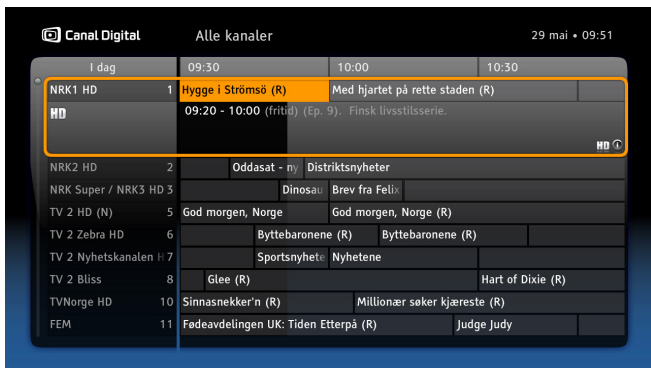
Canal Digital
Alle kanaler
29 mai • 09:51

| I dag | 09:30 | 10:00 | 10:30 |
|---|---|---|---|
| NRK1 HD 1 | Hygge i Strömsö (R) | Med hjartet på rette staden (R) | |
| HD | 09:20 - 10:00 (fritid) (Ep. 9). Finsk livsstilsserie. HD | | |
| NRK2 HD 2 | Oddasat - ny | Distriktsnyheter | |
| NRK Super / NRK3 HD 3 | Dinosau | Brev fra Felix | |
| TV 2 HD (N) 5 | God morgen, Norge | God morgen, Norge (R) | |
| TV 2 Zebra HD 6 | Byttebaronene (R) | Byttebaronene (R) | |
| TV 2 Nyhetskanalen H 7 | Sportsnyhete | Nyhetene | |
| TV 2 Bliss 8 | Glee (R) | | Hart of Dixie (R) |
| TVNorge HD 10 | Sinnasnekker'n (R) | Millionær søker kjæreste (R) | |
| FEM 11 | Fødeavdelingen UK: Tiden Etterpå (R) | | Judge Judy |